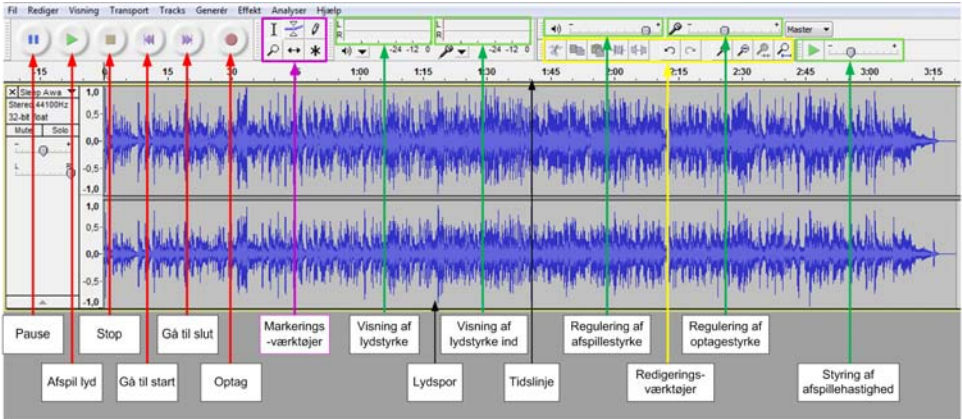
Fil Rediger Visning Transport Tracks Generér Effekt Analyser Hjælp

Master

-15 0 15 30 45 1:00 1:15 1:30 1:45 2:00 2:15 2:30 2:45 3:00 3:15

-24 -12 0

-24 -12 0

Sleep Awa
Stereo, 44100Hz
32-bit float
Mute Solo
L R

1,0
0,5
0,0
-0,5
-1,0
1,0
0,5
0,0
-0,5
-1,0

Pause

Afspil lyd

Stop

Gå til start

Gå til slut

Optag

Markerings -værktøjer

Visning af lydstyrke

Visning af lydstyrke ind

Lydspor

Tidslinje

Regulering af afspillestyrke

Redigerings-værktøjer

Regulering af optagestyrke

Styring af afspillehastighed